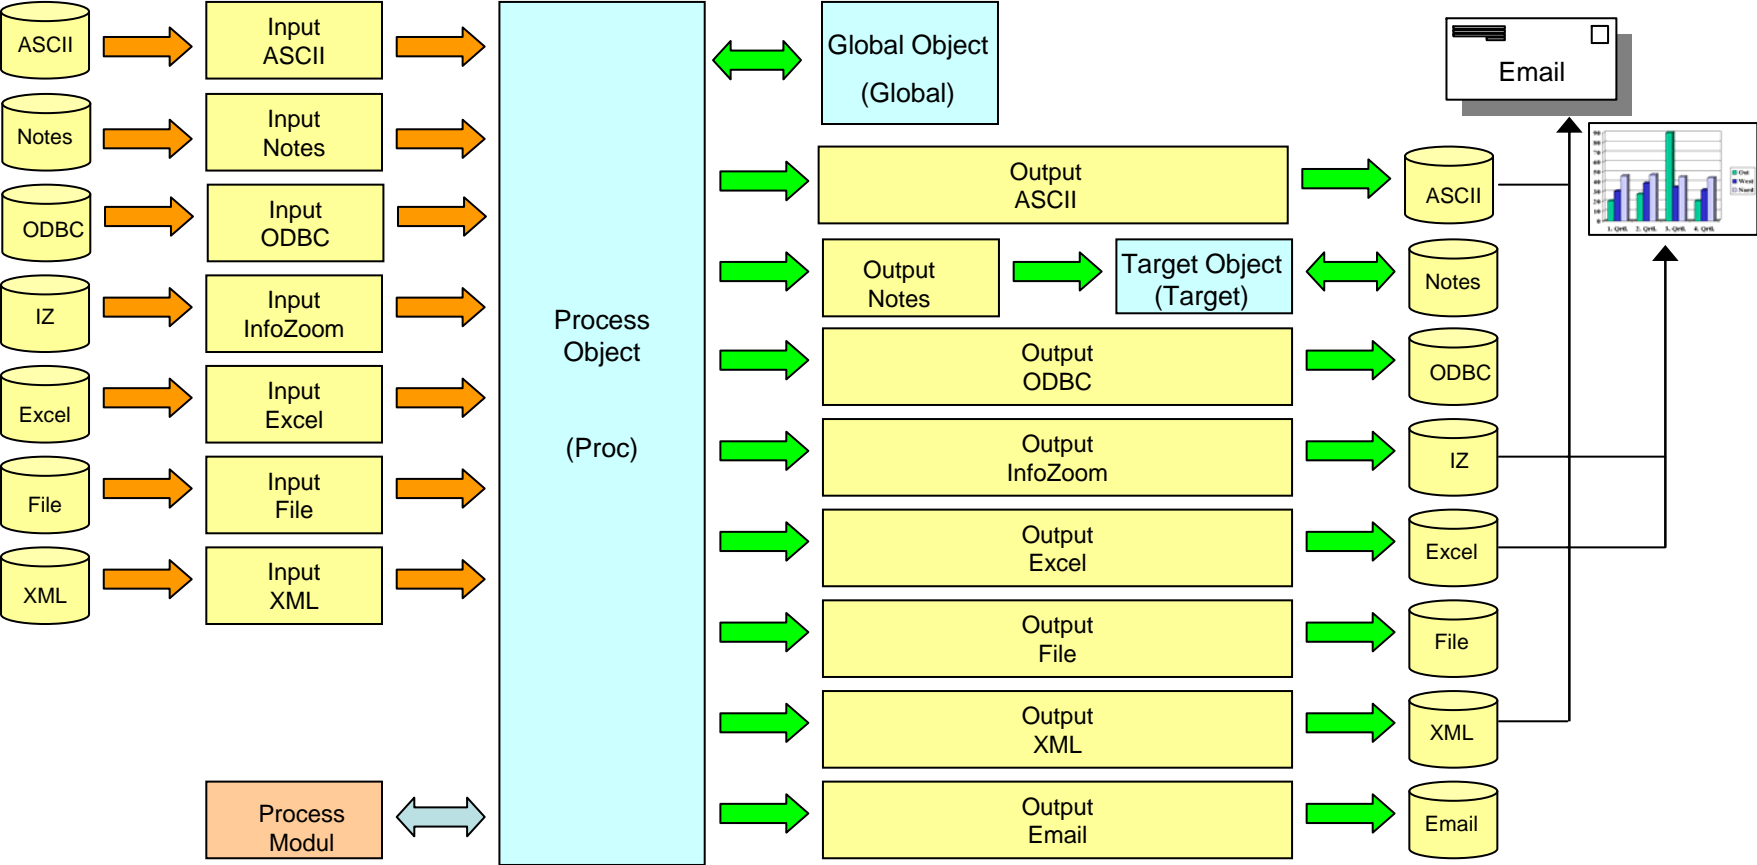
ASCII

Input ASCII

Notes

Input Notes

ODBC

Input ODBC

IZ

Input InfoZoom

Excel

Input Excel

File

Input File

XML

Input XML

Process Modul

Process Object

(Proc)

Global Object

(Global)

Email

Output ASCII

ASCII

Output Notes

Target Object (Target)

Notes

Output ODBC

ODBC

Output InfoZoom

IZ

Output Excel

Excel

Output File

File

Output XML

XML

Output Email

Email